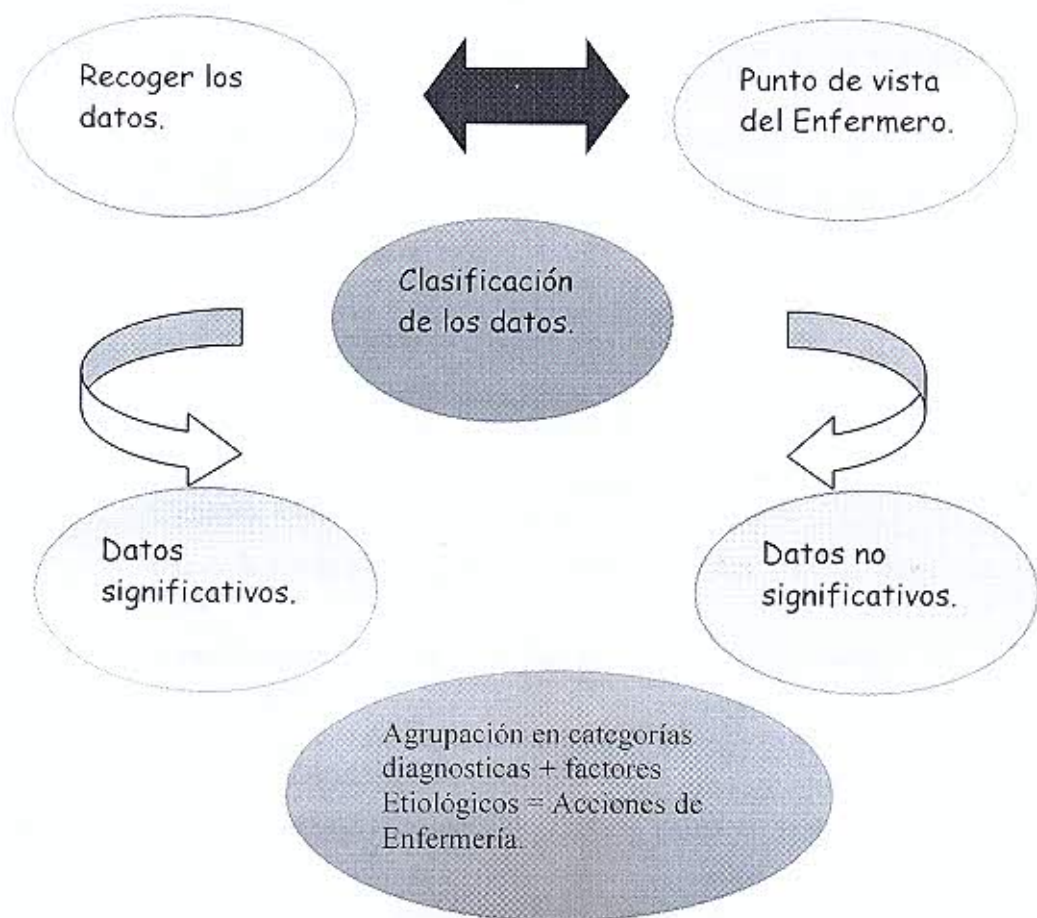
Recoger los datos.

Punto de vista del Enfermero.

Clasificación de los datos.

Datos significativos.

Datos no significativos.

Agrupación en categorías diagnosticas + factores Etiológicos = Acciones de Enfermería.